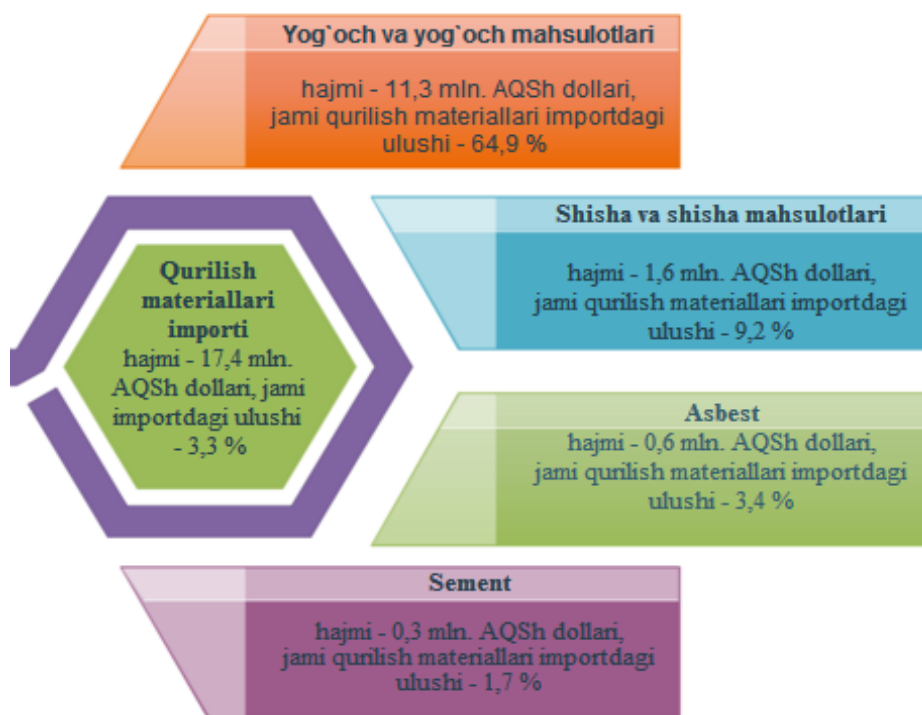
Yog`och va yog`och mahsulotlari

hajmi - 11,3 mln. AQSh dollari, jami qurilish materiallari importdagi ulushi - 64,9 %

Qurilish materiallari importi
hajmi - 17,4 mln. AQSh dollari, jami importdagi ulushi - 3,3 %

Shisha va shisha mahsulotlari

hajmi - 1,6 mln. AQSh dollari, jami qurilish materiallari importdagi ulushi - 9,2 %

Asbest
hajmi - 0,6 mln. AQSh dollari, jami qurilish materiallari importdagi ulushi - 3,4 %

Sement

hajmi - 0,3 mln. AQSh dollari, jami qurilish materiallari importdagi ulushi - 1,7 %